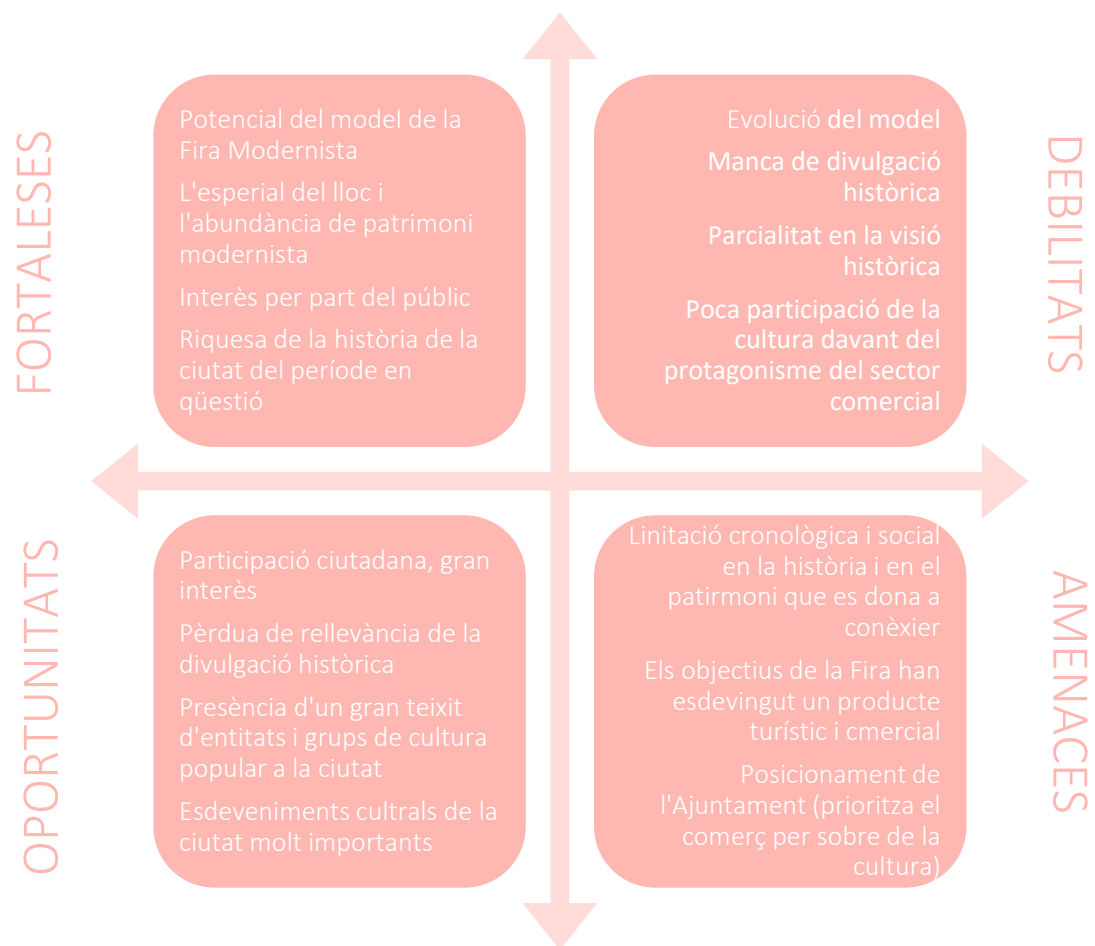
FORTALESES

Potencial del model de la Fira Modernista

L'esperial del lloc i l'abundància de patrimoni modernista

Interès per part del públic

Riquesa de la història de la ciutat del període en qüestió

DEBILITATS

Evolució del model

Manca de divulgació històrica

Parcialitat en la visió històrica

Poca participació de la cultura davant del protagonisme del sector comercial

OPORTUNITATS

Participació ciutadana, gran interès

Pèrdua de rellevància de la divulgació històrica

Presència d'un gran teixit d'entitats i grups de cultura popular a la ciutat

Esdeveniments cultrals de la ciutat molt importants

AMENACES

Linitació cronològica i social en la història i en el patrimoni que es dona a conèxier

Els objectius de la Fira han esdevingut un producte turístic i cmercial

Posicionament de l'Ajuntament (prioritza el comerç per sobre de la cultura)